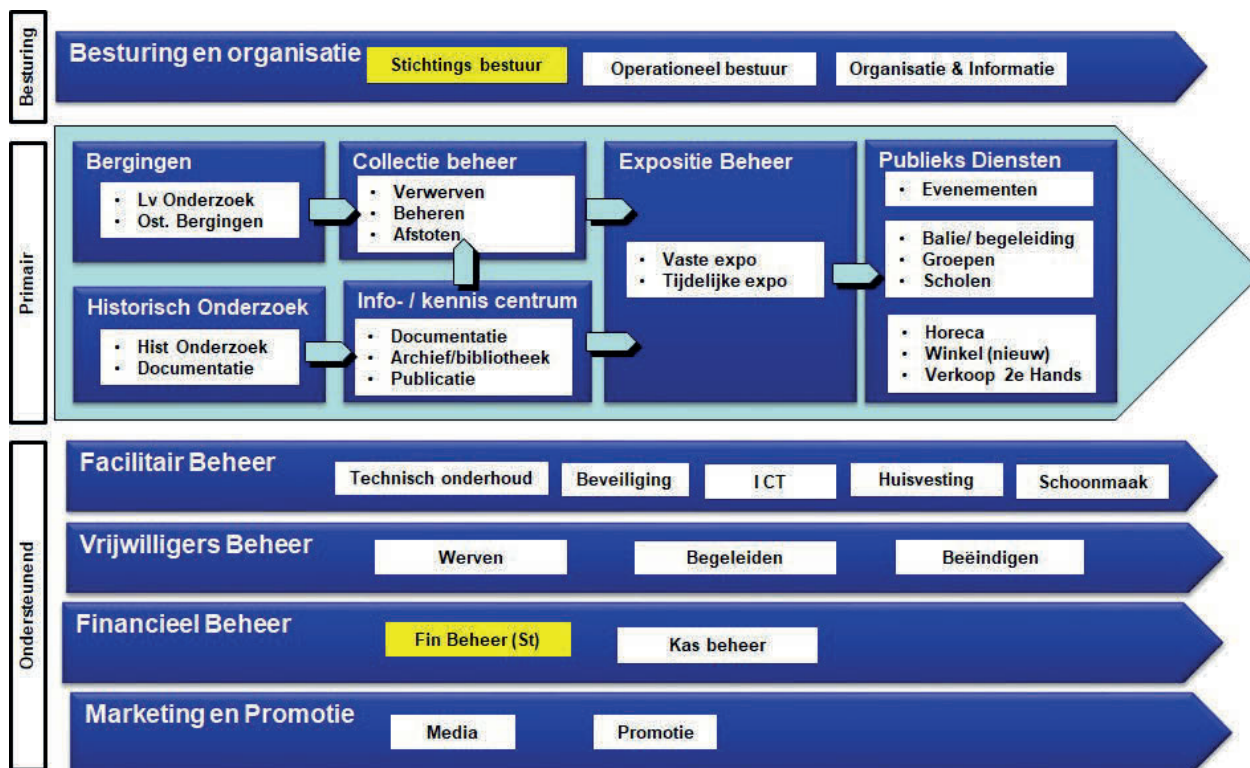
Besturing

Besturing en organisatie

Stichtings bestuur

Operationeel bestuur

Organisatie & Informatie

Primair

Bergingen
- Lv Onderzoek
- Ost. Bergingen

Collectie beheer
- Verwerven
- Beheren
- Afstoten

Expositie Beheer
- Vaste expo
- Tijdelijke expo

Publieks Diensten
- Evenementen

- Balie/ begeleiding
- Groepen
- Scholen

- Horeca
- Winkel (nieuw)
- Verkoop 2e Hands

Historisch Onderzoek
- Hist Onderzoek
- Documentatie

Info- / kennis centrum
- Documentatie
- Archief/bibliotheek
- Publicatie

Ondersteunend

Facilitair Beheer

Technisch onderhoud

Beveiliging

I CT

Huisvesting

Schoonmaak

Vrijwilligers Beheer

Werven

Begeleiden

Beëindigen

Financieel Beheer

Fin Beheer (St)

Kas beheer

Marketing en Promotie

Media

Promotie